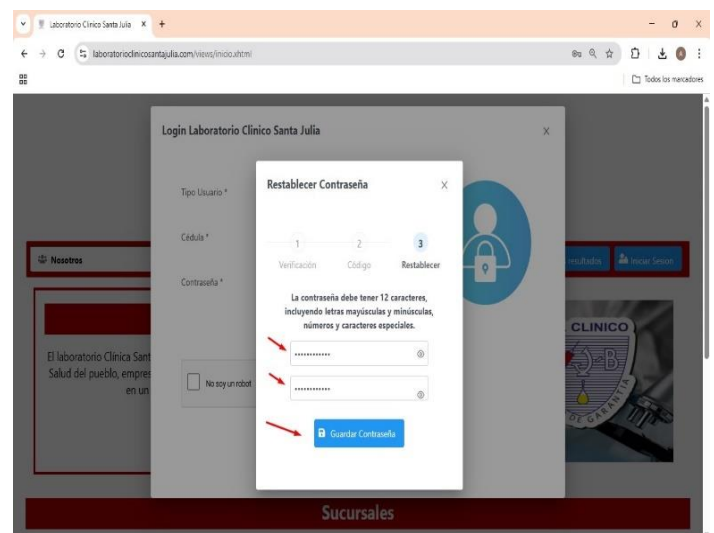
Laboratorio Clinico Santa Julia ×
laboratorioclinicosantajulia.com/views/inicio.xhtml
Todos los marcadores

Login Laboratorio Clinico Santa Julia ×

Tipo Usuario *
Cédula *
Contraseña *

Nosotros
resultados Iniciar Sesion

El laboratorio Clinica Sant Salud del pueblo, empres en un

No soy un robot

CLINICO

Restablecer Contraseña ×

1 Verificación
2 Código
3 Restablecer

La contraseña debe tener 12 caracteres, incluyendo letras mayúsculas y minúsculas, números y caracteres especiales.

••••••••••••
••••••••••••

Guardar Contraseña

Sucursales